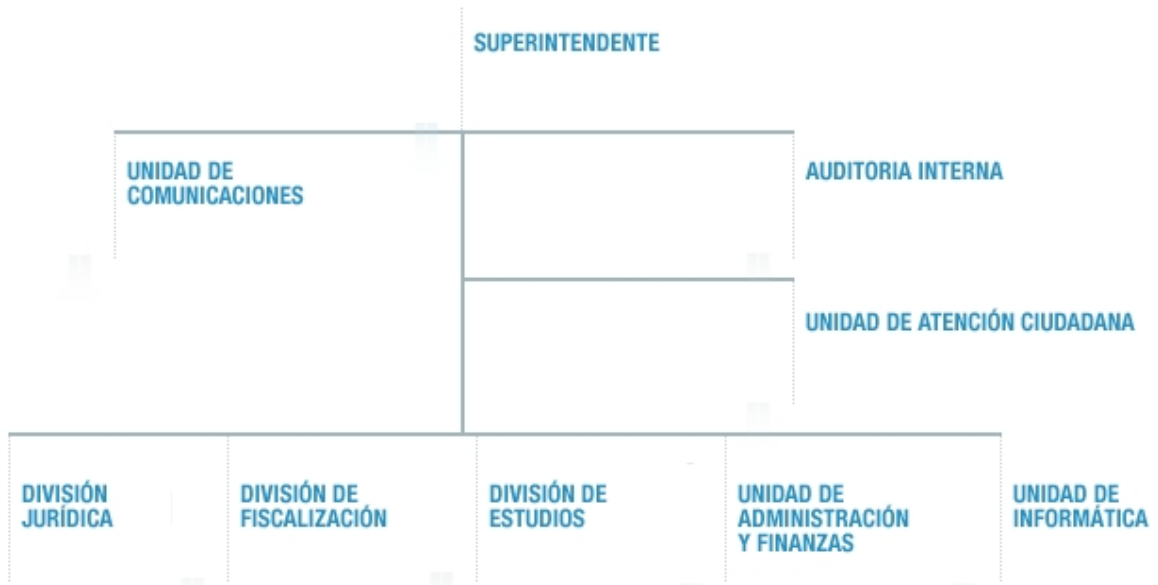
SUPERINTENDENTE

UNIDAD DE COMUNICACIONES

AUDITORIA INTERNA

UNIDAD DE ATENCIÓN CIUDADANA

DIVISIÓN JURÍDICA

DIVISIÓN DE FISCALIZACIÓN

DIVISIÓN DE ESTUDIOS

UNIDAD DE ADMINISTRACIÓN Y FINANZAS

UNIDAD DE INFORMÁTICA